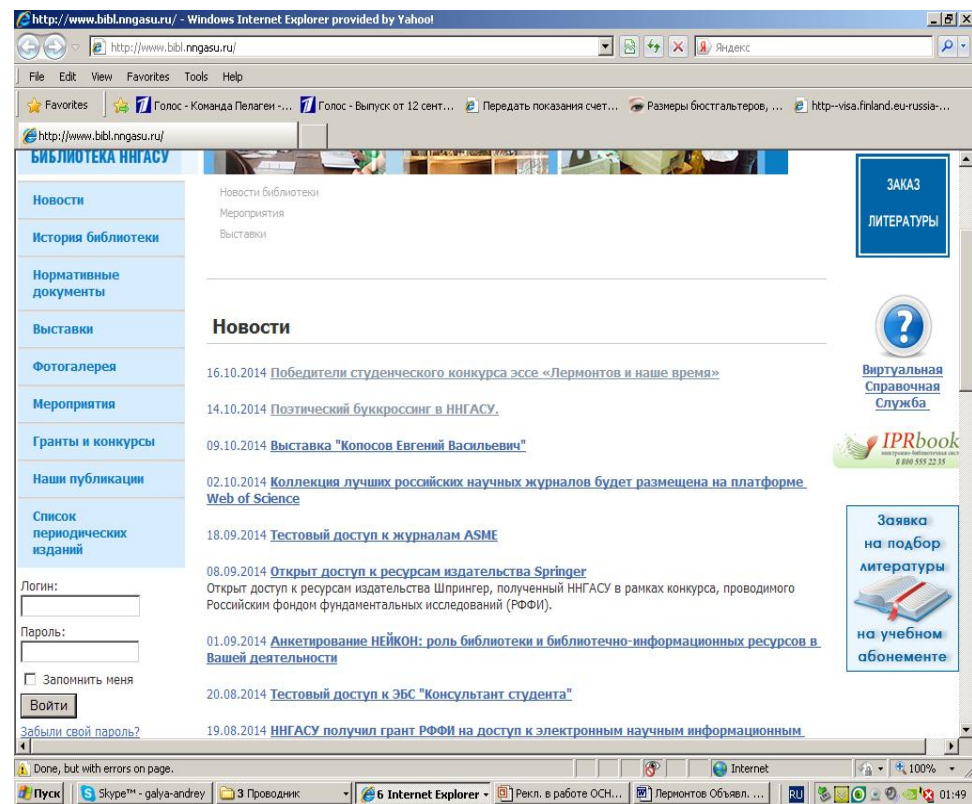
http://www.bibl.nngasu.ru/ - Windows Internet Explorer provided by Yahoo!

http://www.bibl.nngasu.ru/

Яндекс

File Edit View Favorites Tools Help

Favorites | Голос - Команда Пелагеи -... | Голос - Выпуск от 12 сент... | Передать показания счет... | Размеры бюстгальтеров, ... | http--visa.finland.eu-russia-...

http://www.bibl.nngasu.ru/

БИБЛИОТЕКА ННГАСУ

Новости
История библиотеки
Нормативные документы
Выставки
Фотогалерея
Мероприятия
Гранты и конкурсы
Наши публикации
Список периодических изданий

Логин:

Пароль:

Запомнить меня

Войти

Забыли свой пароль?

Новости библиотеки
Мероприятия
Выставки

Новости

16.10.2014 Победители студенческого конкурса эссе «Лермонтов и наше время»

14.10.2014 Поэтический буккроссинг в ННГАСУ.

09.10.2014 Выставка "Копосов Евгений Васильевич"

02.10.2014 Коллекция лучших российских научных журналов будет размещена на платформе Web of Science

18.09.2014 Тестовый доступ к журналам ASME

08.09.2014 Открыт доступ к ресурсам издательства Springer
Открыт доступ к ресурсам издательства Шпрингер, полученный ННГАСУ в рамках конкурса, проводимого Российским фондом фундаментальных исследований (РФФИ).

01.09.2014 Анкетирование НЕЙКОН: роль библиотеки и библиотечно-информационных ресурсов в Вашей деятельности

20.08.2014 Тестовый доступ к ЭБС "Консультант студента"

19.08.2014 ННГАСУ получил грант РФФИ на доступ к электронным научным информационным

ЗАКАЗ ЛИТЕРАТУРЫ

Виртуальная Справочная Служба

IPRbook
8 800 555 22 35

Заявка на подбор литературы на учебном абонементе

Done, but with errors on page.

Internet

100%

Пуск | Skype™ - galya-andrey | 3 Проводник | 6 Internet Explorer | Рекл. в работе ОСН... | Лермонтов Объявл. ... | RU | 01:49